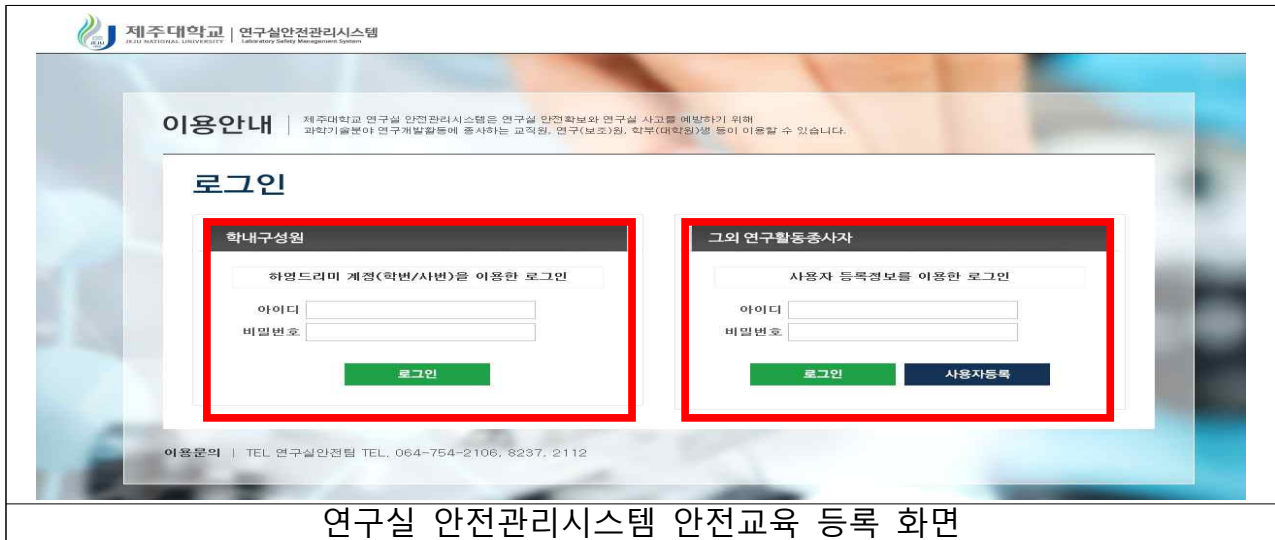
제주대학교 JEJU NATIONAL UNIVERSITY | 연구실안전관리시스템 Laboratory Safety Management System

이용안내 | 제주대학교 연구실 안전관리시스템은 연구실 안전확보와 연구실 사고를 예방하기 위해 과학기술분야 연구개발활동에 종사하는 교직원, 연구(보조)원, 학부(대학원)생 등이 이용할 수 있습니다.

로그인

학내구성원

하영드리미 계정(학번/사번)을 이용한 로그인

아이디

비밀번호

로그인

그외 연구활동종사자

사용자 등록정보를 이용한 로그인

아이디

비밀번호

로그인

사용자등록

이용문의 | TEL 연구실안전팀 TEL. 064-754-2106, 8237, 2112

연구실 안전관리시스템 안전교육 등록 화면